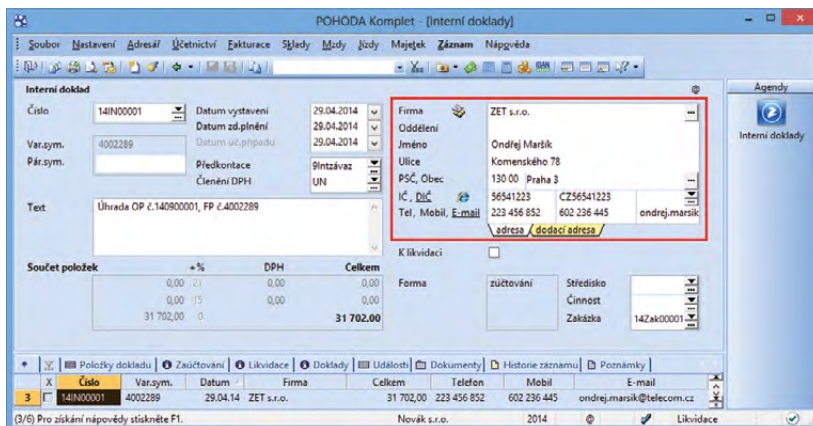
POHODA Komplet - [Interní doklady]

Soubor Nastavení Adresář Účetnictví Fakturace Sklady Mzdy Jízdy Majetek Záznam Nápověda

Agendy
Interní doklady

Interní doklad
Číslo 14IN00001
Var.sym. 4002289
Pár.sym.
Datum vystavení 29.04.2014
Datum zd.plnění 29.04.2014
Datum uč.případu 29.04.2014
Předkontace 9Intzávaz
Členění DPH UN
Text Úhrada OP č.140900001, FP č.4002289

Firma ZET s.r.o.
Oddělení
Jméno Ondřej Maršík
Ulice Komenského 78
PSČ, Obec 130 00 Praha 3
IČ, DIČ 56541223 CZ56541223
Tel, Mobil, E-mail 223 456 852 602 236 445 ondrej.marsik
adresa dodací adresa

K likvidaci

| Součet položek | +% | DPH | Celkem |
|---|---|---|---|
| | 0,00 21 | 0,00 | 0,00 |
| | 0,00 15 | 0,00 | 0,00 |
| | 31 702,00 0 | | 31 702,00 |

Forma zúčtování
Středisko
Činnost
Zakázka 14Zak00001

Položky dokladu | Zaúčtování | Likvidace | Doklady | Události | Dokumenty | Historie záznamu | Poznámky

| | X | Číslo | Var.sym. | Datum | Firma | Celkem | Telefon | Mobil | E-mail |
|---|---|---|---|---|---|---|---|---|---|
| 3 | | 14IN00001 | 4002289 | 29.04.14 | ZET s.r.o. | 31 702,00 | 223 456 852 | 602 236 445 | ondrej.marsik@telecom.cz |

(3/6) Pro získání nápovědy stiskněte F1. Novák s.r.o. 2014 Likvidace